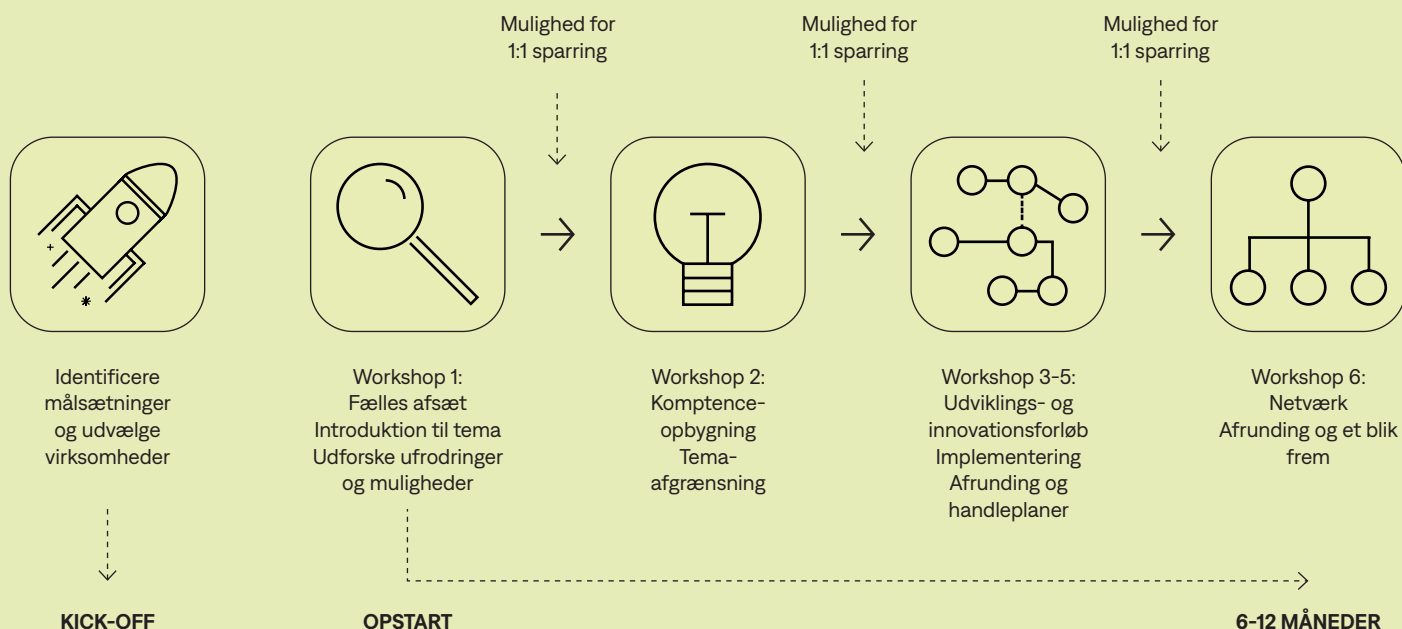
Mulighed for
1:1 sparring

Mulighed for
1:1 sparring

Mulighed for
1:1 sparring

Identificere målsætninger og udvælge virksomheder

Workshop 1:
Fælles afsæt
Introduktion til tema
Udforske ufrodringer og muligheder

Workshop 2:
Komptence-opbygning
Tema-afgrænsning

Workshop 3-5:
Udviklings- og innovationsforløb
Implementering
Afrunding og handleplaner

Workshop 6:
Netværk
Afrunding og et blik frem

KICK-OFF

OPSTART

6-12 MÅNEDER